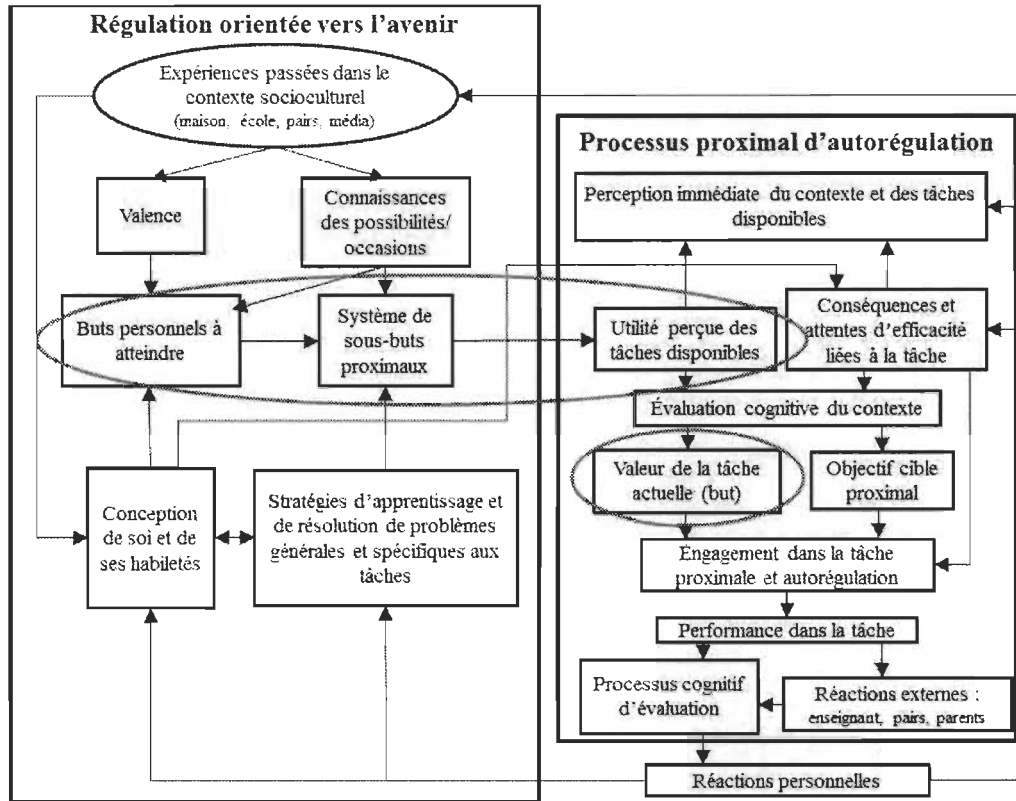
Régulation orientée vers l'avenir

Expériences passées dans le contexte socioculturel (maison, école, pairs, média)

Valence

Connaissances des possibilités/ occasions

Buts personnels à atteindre

Système de sous-buts proximaux

Conception de soi et de ses habiletés

Stratégies d'apprentissage et de résolution de problèmes générales et spécifiques aux tâches

Processus proximal d'autorégulation

Perception immédiate du contexte et des tâches disponibles

Utilité perçue des tâches disponibles

Conséquences et attentes d'efficacité liées à la tâche

Évaluation cognitive du contexte

Valeur de la tâche actuelle (but)

Objectif cible proximal

Engagement dans la tâche proximale et autorégulation

Performance dans la tâche

Processus cognitif d'évaluation

Réactions externes : enseignant, pairs, parents

Réactions personnelles